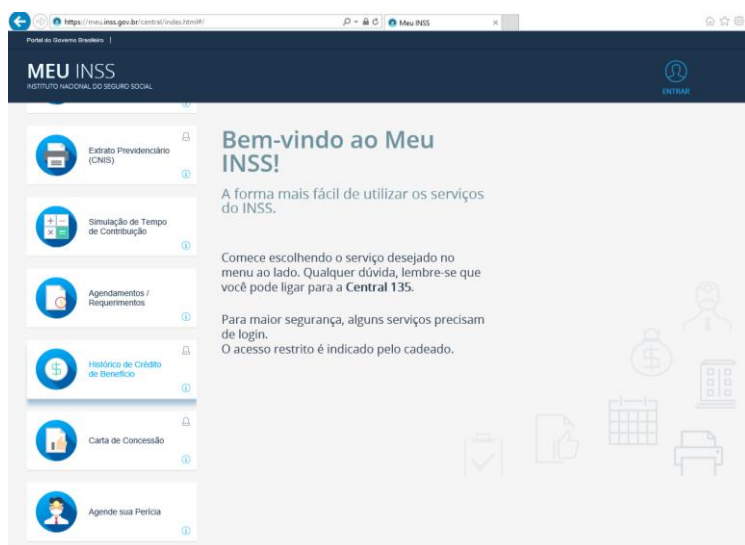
https://meu.inss.gov.br/central/index.html#/

Meu INSS

Portal do Governo Brasileiro |

MEU INSS
INSTITUTO NACIONAL DO SEGURO SOCIAL

ENTRAR

Extrato Previdenciário (CNIS)

Simulação de Tempo de Contribuição

Agendamentos / Requerimentos

Histórico de Crédito de Benefício

Carta de Concessão

Agende sua Perícia

Bem-vindo ao Meu INSS!

A forma mais fácil de utilizar os serviços do INSS.

Comece escolhendo o serviço desejado no menu ao lado. Qualquer dúvida, lembre-se que você pode ligar para a **Central 135**.

Para maior segurança, alguns serviços precisam de login.
O acesso restrito é indicado pelo cadeado.